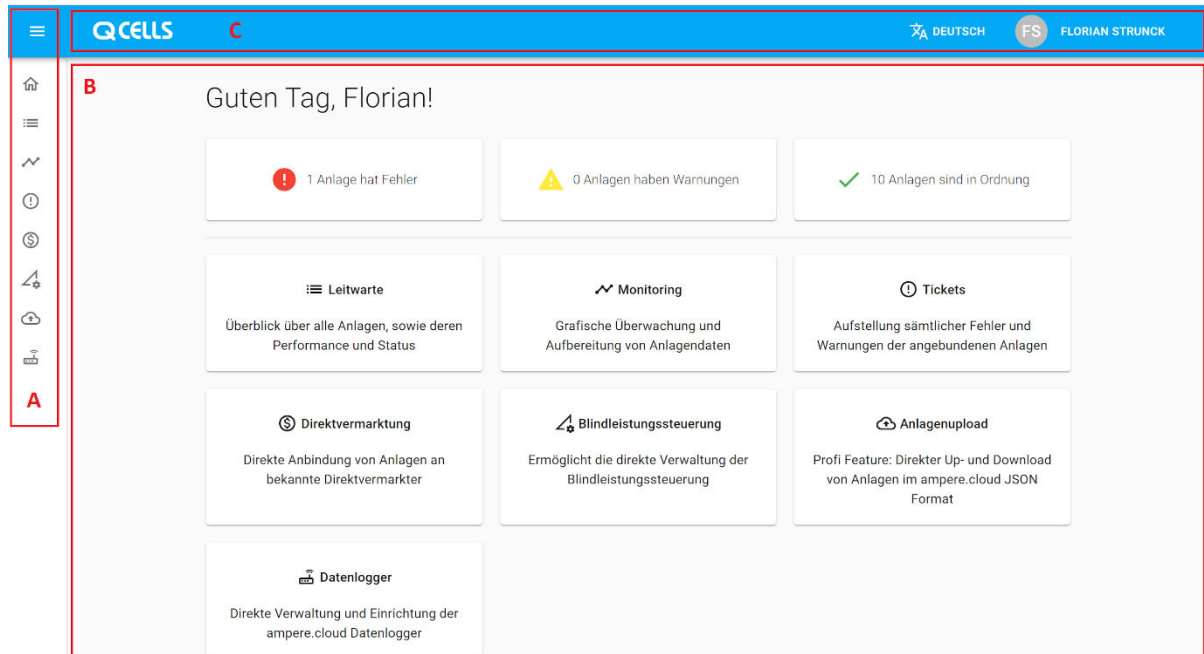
QCELLS C

DEUTSCH FS FLORIAN STRUNCK

B

Guten Tag, Florian!

1 Anlage hat Fehler

0 Anlagen haben Warnungen

10 Anlagen sind in Ordnung

Leitwarte

Überblick über alle Anlagen, sowie deren Performance und Status

Monitoring

Grafische Überwachung und Aufbereitung von Anlagendaten

Tickets

Aufstellung sämtlicher Fehler und Warnungen der angebundenen Anlagen

Direktvermarktung

Direkte Anbindung von Anlagen an bekannte Direktvermarkter

Blindleistungssteuerung

Ermöglicht die direkte Verwaltung der Blindleistungssteuerung

Anlagenupload

Profi Feature: Direkter Up- und Download von Anlagen im ampere.cloud JSON Format

Datenlogger

Direkte Verwaltung und Einrichtung der ampere.cloud Datenlogger

A